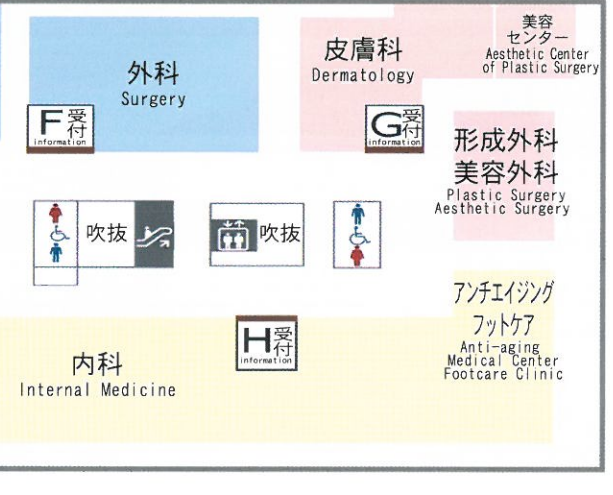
外科
Surgery

F 受付
information

皮膚科
Dermatology

美容
センター
Aesthetic Center
of Plastic Surgery

G 受付
information

形成外科
美容外科
Plastic Surgery
Aesthetic Surgery

吹抜

吹抜

アンチエイジング
フットケア
Anti-aging
Medical Center
Footcare Clinic

H 受付
information

内科
Internal Medicine